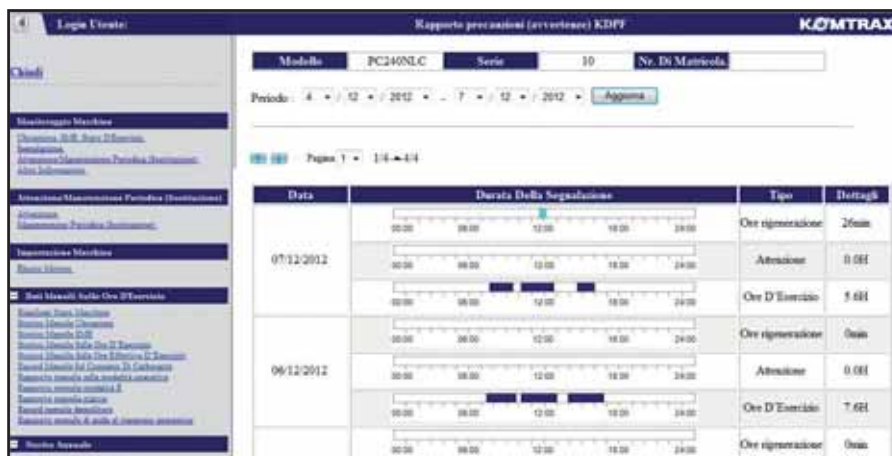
Login Utente:

Rapporto precauzioni (avvertenze) KDPF

KOMTRAX

Chiudi

Monitoraggio Macchine

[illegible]

Attenzione/Manutenzione Periodica (Sostituzione)

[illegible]

Impostazione Macchine

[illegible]

Dati Mensili Sulle Ore D'Esercizio

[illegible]

Storico Annuale

| Modello | PC240NLC | Serie | 10 | Nr. Di Matricola |
|---|---|---|---|---|

Periodo : 4 / 12 / 2012 ~ 7 / 12 / 2012 Aggiorna

Pagina 1 1/4 ~ 4/4

| Data | Durata Della Segnalazione | Tipo | Dettagli |
|---|---|---|---|
| 07/12/2012 | 00:00 06:00 12:00 18:00 24:00 | Ore rigenerazione | 26min |
| | 00:00 06:00 12:00 18:00 24:00 | Attenzione | 0.0H |
| | 00:00 06:00 12:00 18:00 24:00 | Ore D'Esercizio | 5.6H |
| 06/12/2012 | 00:00 06:00 12:00 18:00 24:00 | Ore rigenerazione | 0min |
| | 00:00 06:00 12:00 18:00 24:00 | Attenzione | 0.0H |
| | 00:00 06:00 12:00 18:00 24:00 | Ore D'Esercizio | 7.6H |
| | 00:00 06:00 12:00 18:00 24:00 | Ore rigenerazione | 0min |